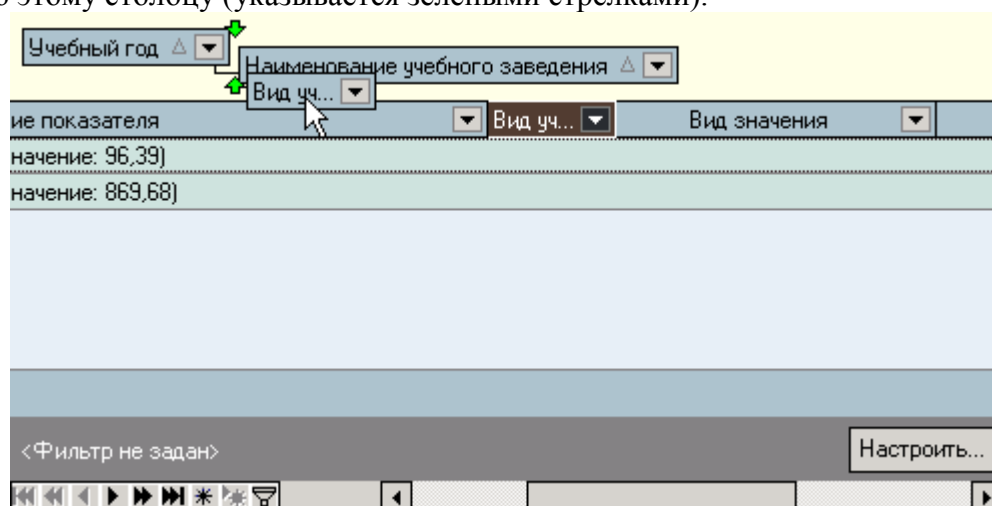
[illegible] этому столбцу (указывается зелеными стрелками).

Учебный год

Наименование учебного заведения

Вид уч...

ие показателя

Вид уч...

Вид значения

начение: 96,39)

начение: 869,68)

<Фильтр не задан>

Настроить...